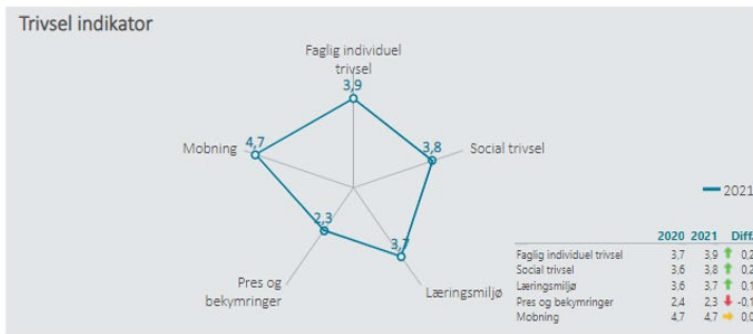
Trivsel indikator

Faglig individuel trivsel
3,9
Social trivsel
3,8
Læringsmiljø
3,7
Pres og bekymringer
2,3
Mobning
4,7

2021

| | 2020 | 2021 | Diff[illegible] |
|---|---|---|---|
| Faglig individuel trivsel | 3,7 | 3,9 | 0,2 |
| Social trivsel | 3,6 | 3,8 | 0,2 |
| Læringsmiljø | 3,6 | 3,7 | 0,1 |
| Pres og bekymringer | 2,4 | 2,3 | -0,1 |
| Mobning | 4,7 | 4,7 | 0,0 |